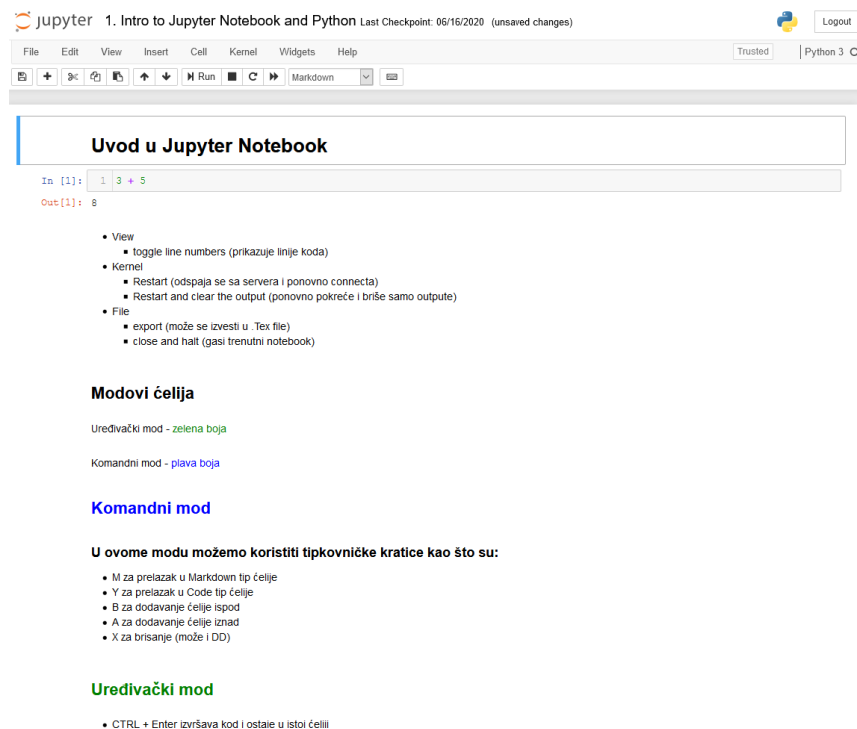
jupyter 1. Intro to Jupyter Notebook and Python Last Checkpoint: 06/16/2020 (unsaved changes)

Logout

File Edit View Insert Cell Kernel Widgets Help

Trusted | Python 3

Run Markdown

# Uvod u Jupyter Notebook

In [1]: 1 3 + 5

Out[1]: 8

- View
  - toggle line numbers (prikazuje linije koda)
- Kernel
  - Restart (odspaja se sa servera i ponovno connecta)
  - Restart and clear the output (ponovno pokreće i briše samo outpute)
- File
  - export (može se izvesti u .Tex file)
  - close and halt (gasi trenutni notebook)

## Modovi ćelija

Uređivački mod - zelena boja

Komandni mod - plava boja

## Komandni mod

### U ovome modu možemo koristiti tipkovničke kratice kao što su:

- M za prelazak u Markdown tip ćelije
- Y za prelazak u Code tip ćelije
- B za dodavanje ćelije ispod
- A za dodavanje ćelije iznad
- X za brisanje (može i DD)

## Uređivački mod

- CTRL + Enter izvršava kod i ostaje u istoj ćeliji